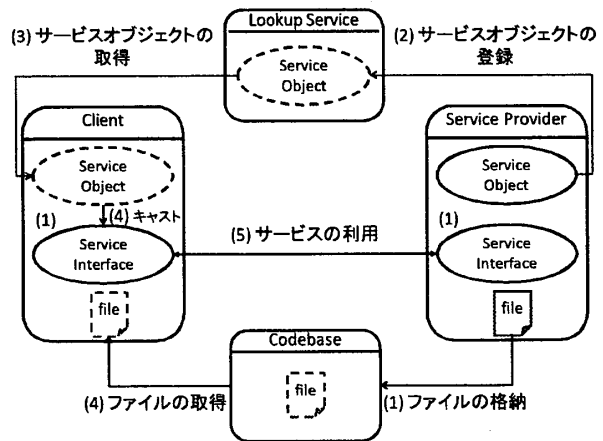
(3) サービスオブジェクトの取得

Lookup Service

Service Object

(2) サービスオブジェクトの登録

Client

Service Object

(4) キャスト

(1)

Service Interface

file

Service Provider

Service Object

(1)

Service Interface

file

(5) サービスの利用

Codebase

file

(4) ファイルの取得

(1) ファイルの格納